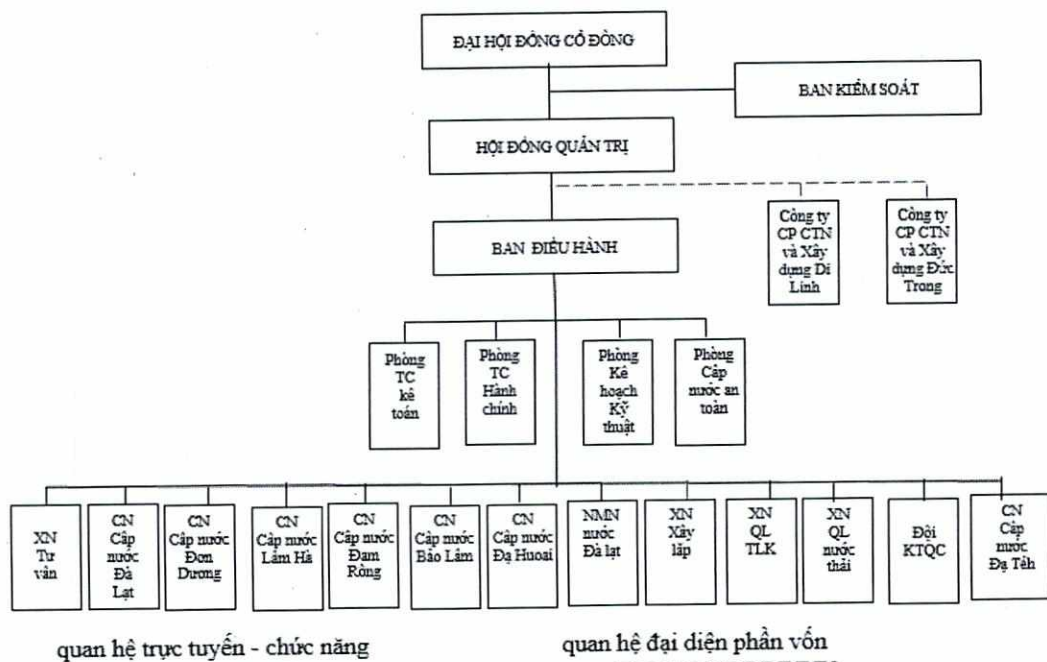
ĐẠI HỘI ĐỒNG CỔ ĐÔNG

BAN KIỂM SOÁT

HỘI ĐỒNG QUẢN TRỊ

Công ty CP CTN và Xây dựng Di Linh

Công ty CP CTN và Xây dựng Đức Trong

BAN ĐIỀU HÀNH

Phòng TC kế toán

Phòng TC Hành chính

Phòng Kế hoạch Kỹ thuật

Phòng Cấp nước an toàn

XN Tư vấn

CN Cấp nước Đà Lạt

CN Cấp nước Đơn Dương

CN Cấp nước Lâm Hà

CN Cấp nước Đam Rông

CN Cấp nước Bảo Lâm

CN Cấp nước Đạ Huoai

NMN nước Đà lạt

XN Xây lắp

XN QL TLK

XN QL nước thải

Đội KTQC

CN Cấp nước Đạ Tẻh

quan hệ trực tuyến - chức năng

quan hệ đại diện phần vốn